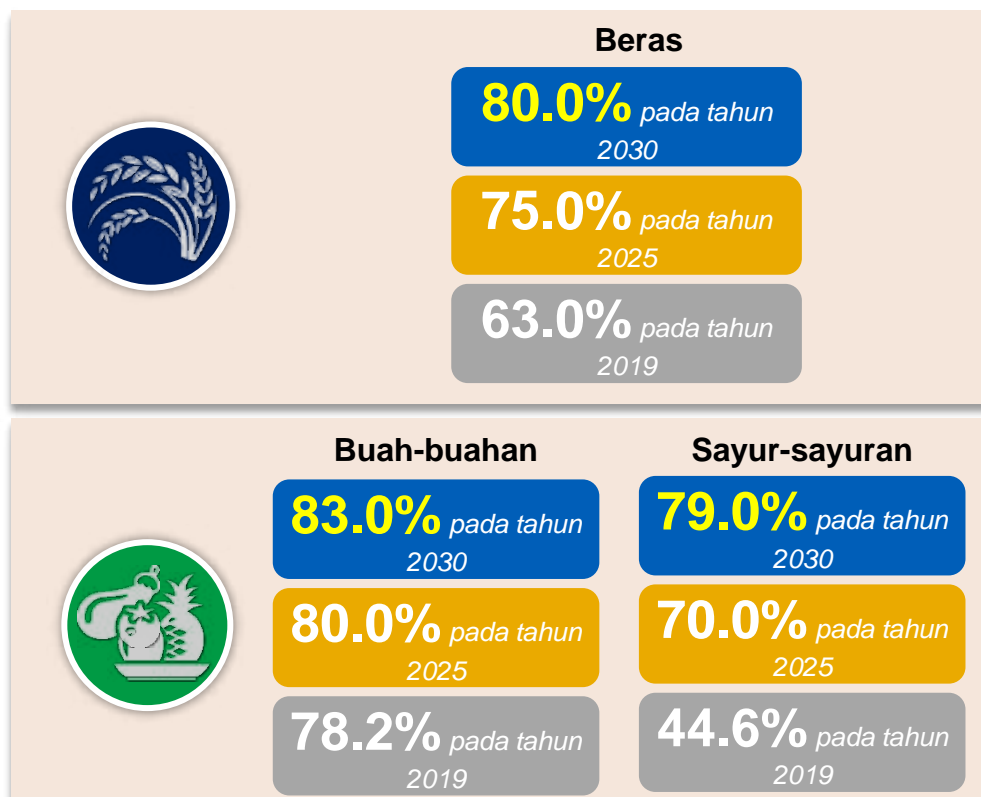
Beras

80.0% pada tahun 2030

75.0% pada tahun 2025

63.0% pada tahun 2019

Buah-buahan

83.0% pada tahun 2030

80.0% pada tahun 2025

78.2% pada tahun 2019

Sayur-sayuran

79.0% pada tahun 2030

70.0% pada tahun 2025

44.6% pada tahun 2019